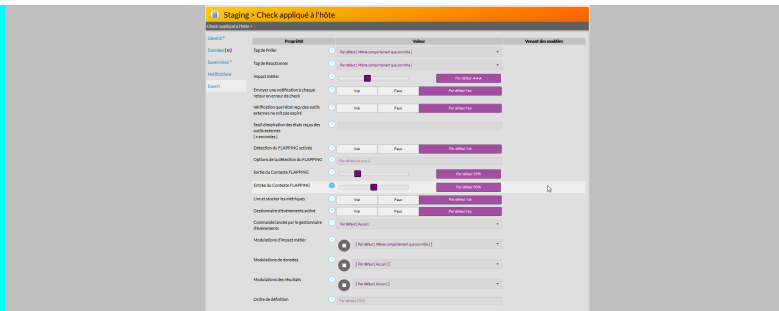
Staging > Check appliqué à l'hôte

Check appliqué à l'hôte >

Général *
Données [6]
Supervision *
Notifications
Expert

| Propriété | | Valeur | | | Venant des modèles |
|---|---|---|---|---|---|
| Tag de Poller | ? | Par défaut [ Même comportement que son hôte ] | | | |
| Tag de Reactionner | ? | Par défaut [ Même comportement que son hôte ] | | | |
| Impact métier | ? | | | Par défaut ★★★ | |
| Envoyer une notification à chaque retour en erreur du check | ? | Vrai | Faux | Par défaut Faux | |
| Vérification que l'état reçu des outils externes ne soit pas expiré | ? | Vrai | Faux | Par défaut Faux | |
| Seuil d'expiration des états reçus des outils externes ( x secondes ) | ? | | | | |
| Détection du FLAPPING activée | ? | Vrai | Faux | Par défaut Vrai | |
| Options de la détection du FLAPPING | ? | Par défaut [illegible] | | | |
| Sortie du Contexte FLAPPING | ? | | | Par défaut 25% | |
| Entrée du Contexte FLAPPING | ? | | | Par défaut 50% | |
| Lire et stocker les métriques | ? | Vrai | Faux | Par défaut Vrai | |
| Gestionnaire d'événements activé | ? | Vrai | Faux | Par défaut Faux | |
| Commande lancée par le gestionnaire d'événements | ? | Par défaut [ Aucun ] | | | |
| Modulations d'impact métier | ? | [ Par défaut [ Même comportement que son hôte ] ] | | | |
| Modulations de données | ? | [ Par défaut [ Aucun ] ] | | | |
| Modulations des résultats | ? | [ Par défaut [ Aucun ] ] | | | |
| Ordre de définition | ? | Par défaut [ 100 ] | | | |